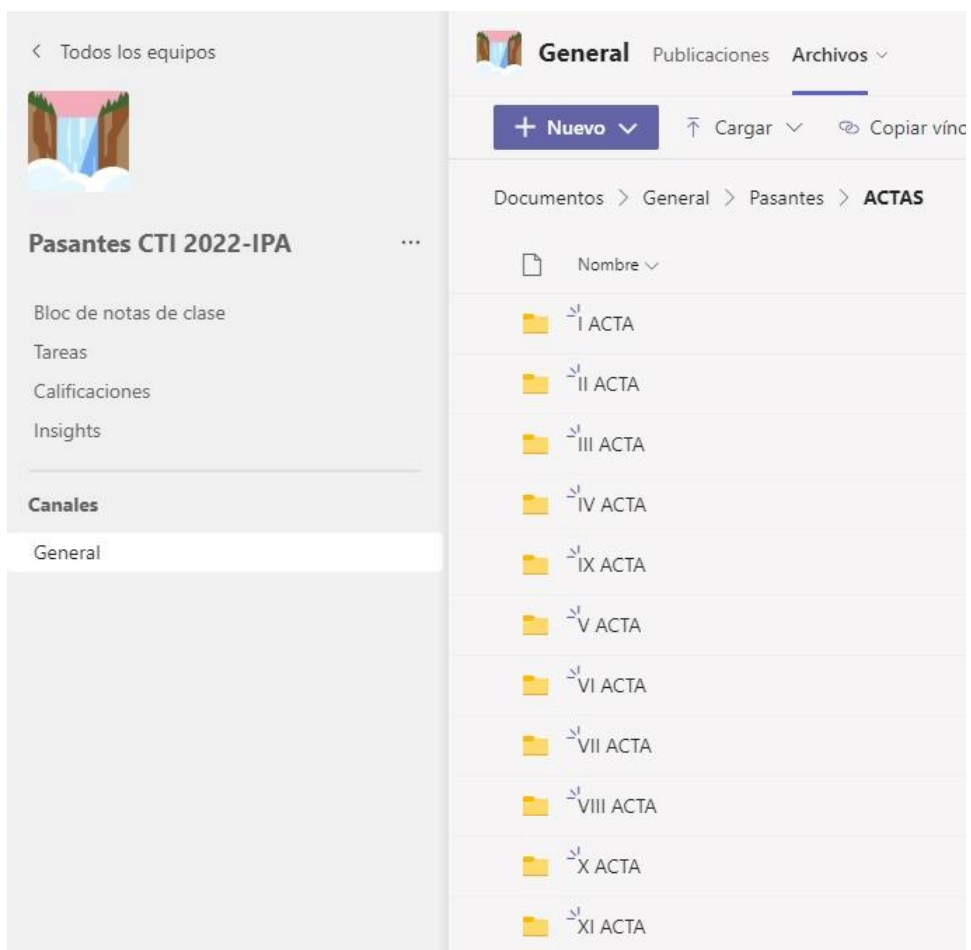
< Todos los equipos

Pasantes CTI 2022-IPA ...

Bloc de notas de clase
Tareas
Calificaciones
Insights

Canales
General

General Publicaciones Archivos

+ Nuevo Cargar Copiar vínc

Documentos > General > Pasantes > ACTAS

Nombre

I ACTA
II ACTA
III ACTA
IV ACTA
IX ACTA
V ACTA
VI ACTA
VII ACTA
VIII ACTA
X ACTA
XI ACTA